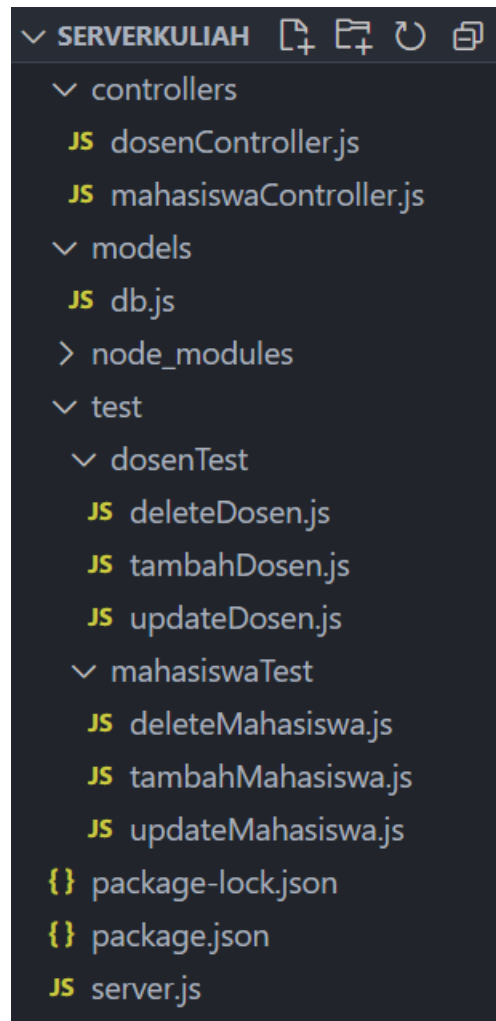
SERVERKULIAH
controllers
JS dosenController.js
JS mahasiswaController.js
models
JS db.js
node_modules
test
dosenTest
JS deleteDosen.js
JS tambahDosen.js
JS updateDosen.js
mahasiswaTest
JS deleteMahasiswa.js
JS tambahMahasiswa.js
JS updateMahasiswa.js
{} package-lock.json
{} package.json
JS server.js